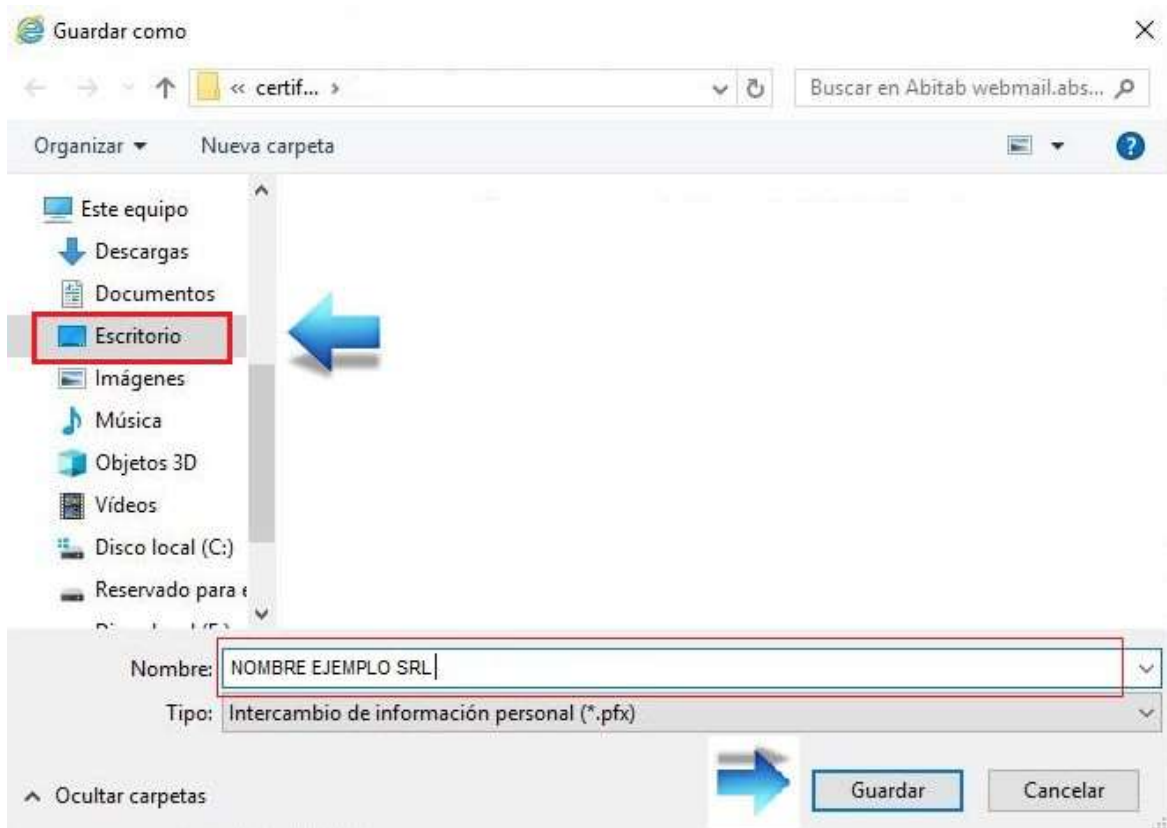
Guardar como

« certif... ›

Buscar en Abitab webmail.abs...

Organizar ▾

Nueva carpeta

Este equipo

Descargas

Documentos

Escritorio

Imágenes

Música

Objetos 3D

Vídeos

Disco local (C:)

Reservado para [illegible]

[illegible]

Nombre: NOMBRE EJEMPLO SRL

Tipo: Intercambio de información personal (*.pfx)

^ Ocultar carpetas

Guardar

Cancelar